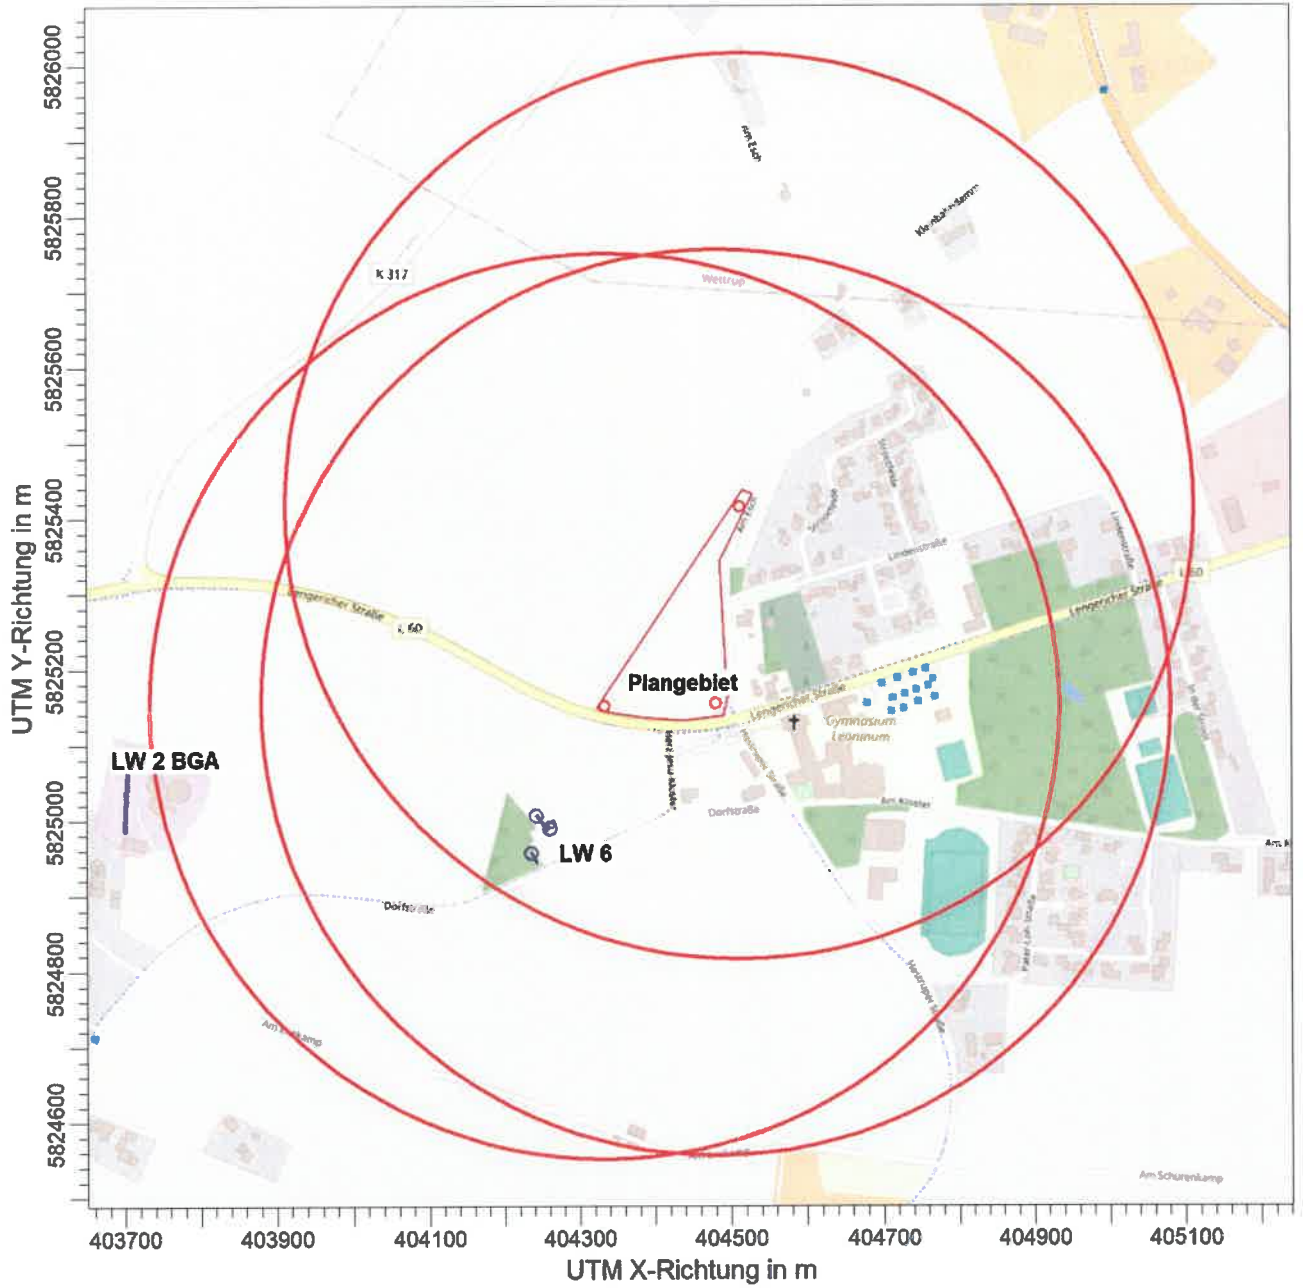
UTM Y-Richtung in m
5826000
5825800
5825600
5825400
5825200
5825000
5824800
5824600

Am Esch
Kleinbahndamm
K 317
Wettrup
Am Esch
Lindenstraße
Lengericher Straße
L 60
Lengericher Straße
L 60
Lindenstraße
Lengericher Straße
Plangebiet
Gymnasium Leoninum
LW 2 BGA
LW 6
Dorfstraße
Am Kloster
Dorfstraße
Am Kamp
Am Schurenkamp

403700
403900
404100
404300
404500
404700
404900
405100
UTM X-Richtung in m